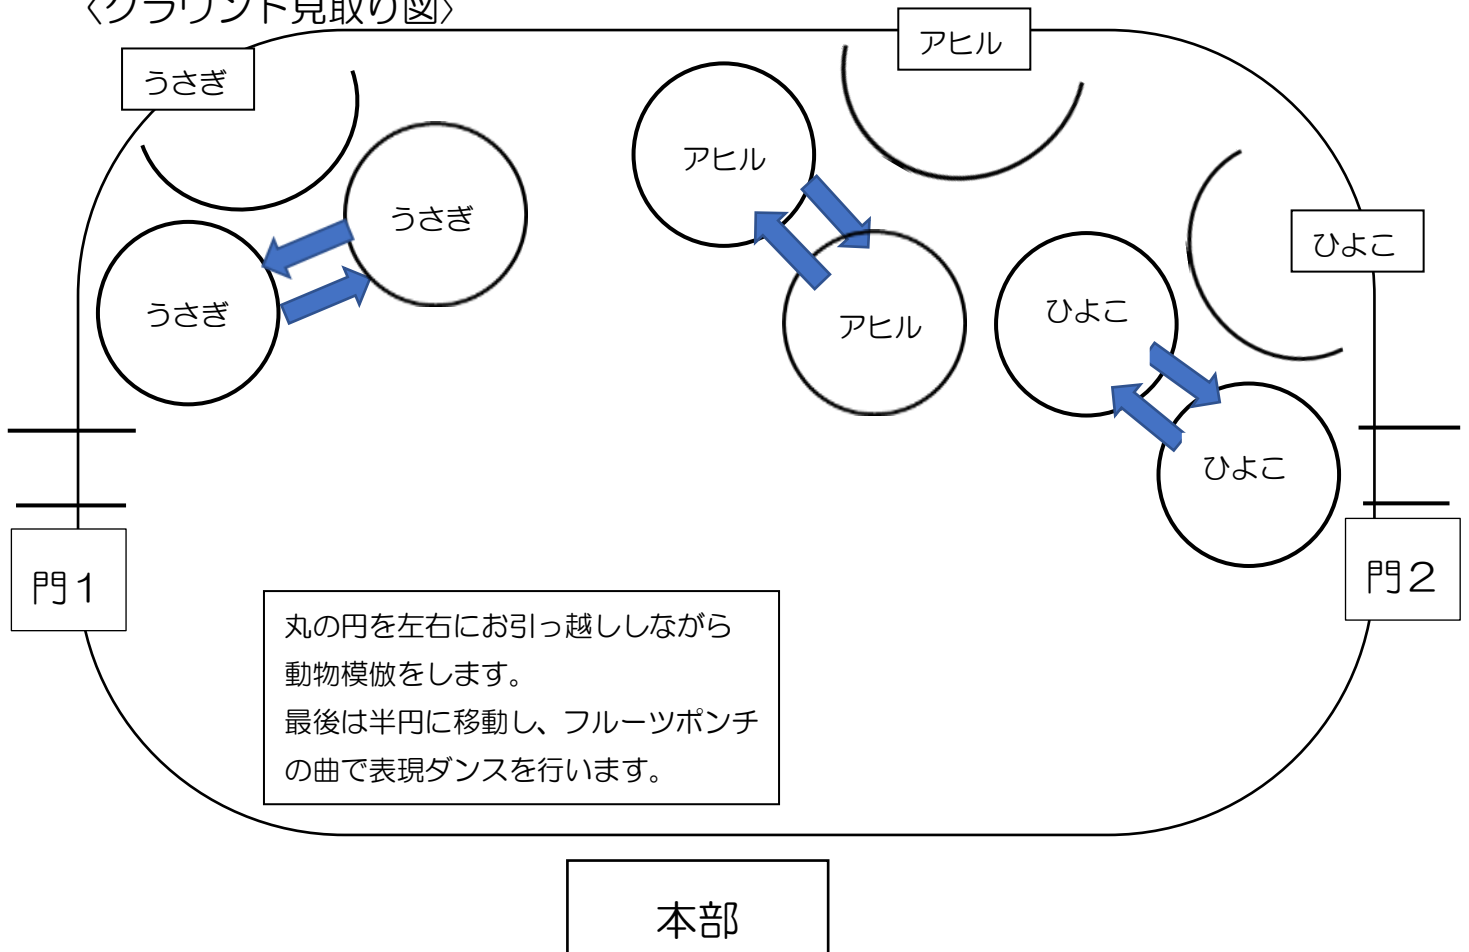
〈グラウンド見取り図〉

うさぎ

アヒル

うさぎ

アヒル

うさぎ

アヒル

ひよこ

ひよこ

ひよこ

門1

門2

丸の円を左右にお引っ越ししながら動物模倣をします。
最後は半円に移動し、フルーツポンチの曲で表現ダンスを行います。

本部